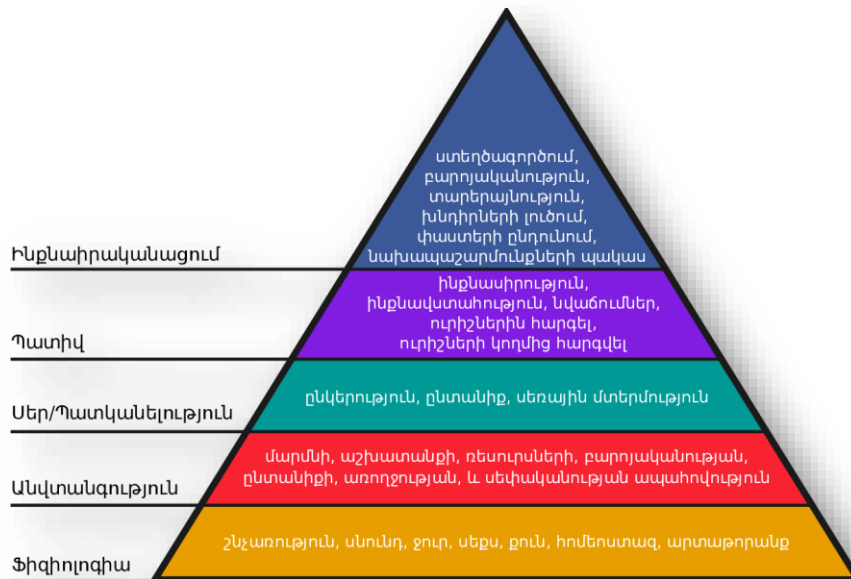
ստեղծագործում,
բարոյականություն,
տարերայնություն,
խնդիրների լուծում,
փաստերի ընդունում,
նախապաշարմունքների պակաս

Ինքնաիրականացում

ինքնասիրություն,
ինքնավստահություն, նվաճումներ,
ուրիշներին հարգել,
ուրիշների կողմից հարգվել

Պատիվ

ընկերություն, ընտանիք, սեռային մտերմություն

Սեր/Պատկանելություն

մարմնի, աշխատանքի, ռեսուրսների, բարոյականության,
ընտանիքի, առողջության, և սեփականության ապահովություն

Անվտանգություն

շնչառություն, սնունդ, ջուր, սեքս, քուն, հոմեոստազ, արտաթորանք

Ֆիզիոլոգիա